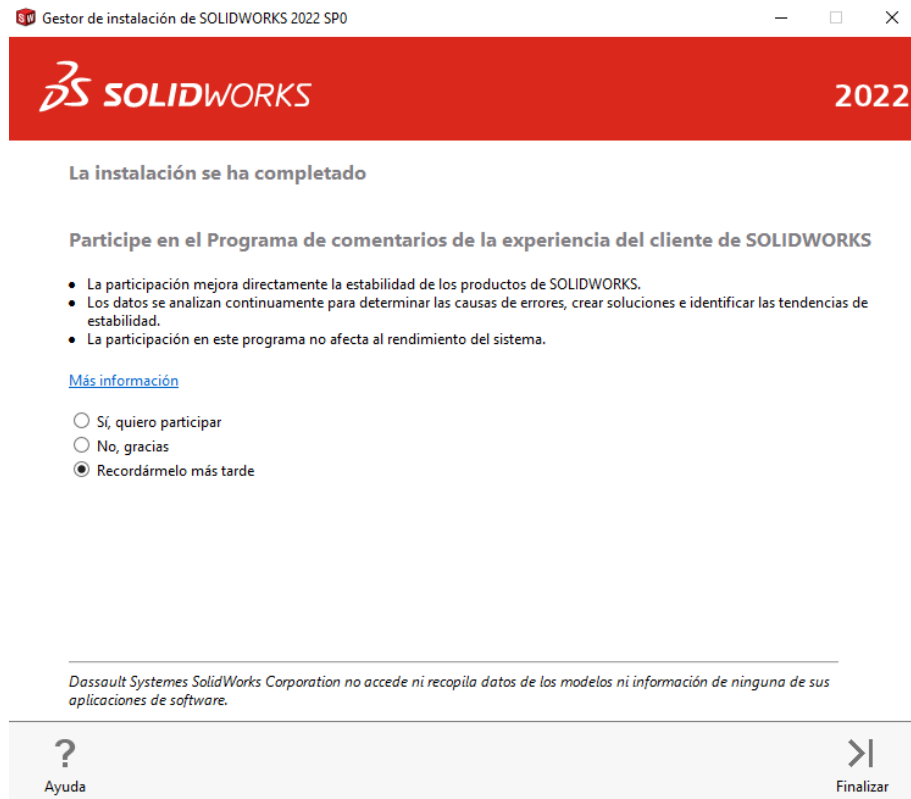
Gestor de instalación de SOLIDWORKS 2022 SP0

SOLIDWORKS

2022

La instalación se ha completado

Participe en el Programa de comentarios de la experiencia del cliente de SOLIDWORKS

- La participación mejora directamente la estabilidad de los productos de SOLIDWORKS.
- Los datos se analizan continuamente para determinar las causas de errores, crear soluciones e identificar las tendencias de estabilidad.
- La participación en este programa no afecta al rendimiento del sistema.

Más información

Sí, quiero participar
No, gracias
Recordármelo más tarde

Dassault Systemes SolidWorks Corporation no accede ni recopila datos de los modelos ni información de ninguna de sus aplicaciones de software.

Ayuda

Finalizar